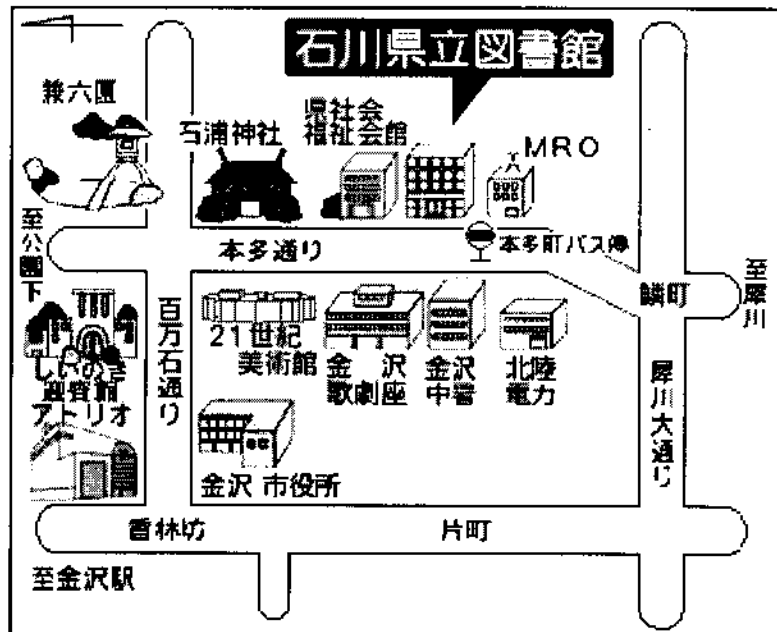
石川県立図書館

兼六園

石浦神社

県社会福祉会館

MRO

至公園下

本多通り

本多町バス停

広坂

至犀川

しいのき迎賓館

アートリオ

百万石通り

21世紀美術館

金沢歌劇座

金沢中警

北陸電力

犀川大通り

金沢 市役所

香林坊

片町

至金沢駅